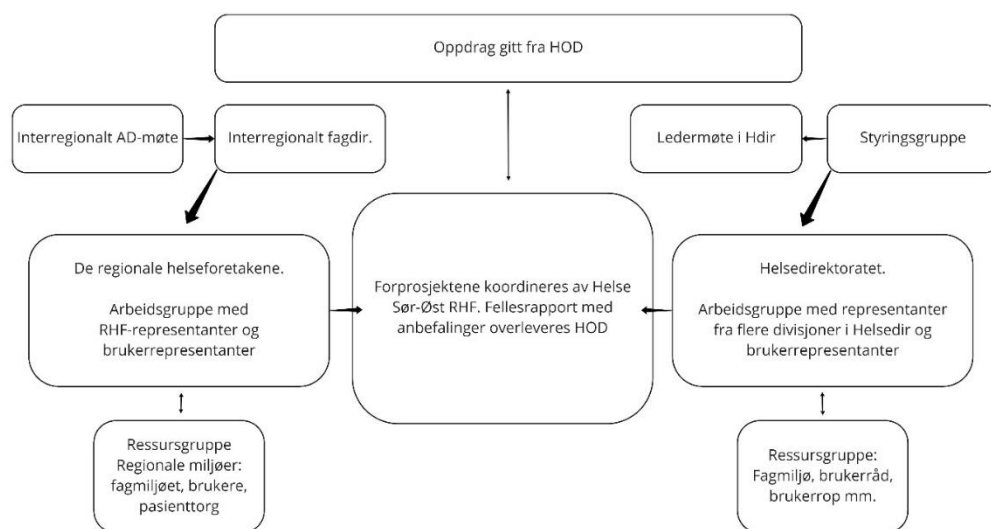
Oppdrag gitt fra HOD

Interregionalt AD-møte

Interregionalt fagdir.

Ledermøte i Hdir

Styringsgruppe

De regionale helseforetakene.

Arbeidsgruppe med RHF-representanter og brukerrepresentanter

Forprosjektene koordineres av Helse Sør-Øst RHF. Fellesrapport med anbefalinger overleveres HOD

Helsedirektoratet.

Arbeidsgruppe med representanter fra flere divisjoner i Helsedir og brukerrepresentanter

Ressursgruppe Regionale miljøer: fagmiljøet, brukere, pasienttorg

Ressursgruppe: Fagmiljø, brukerråd, brukerrop mm.